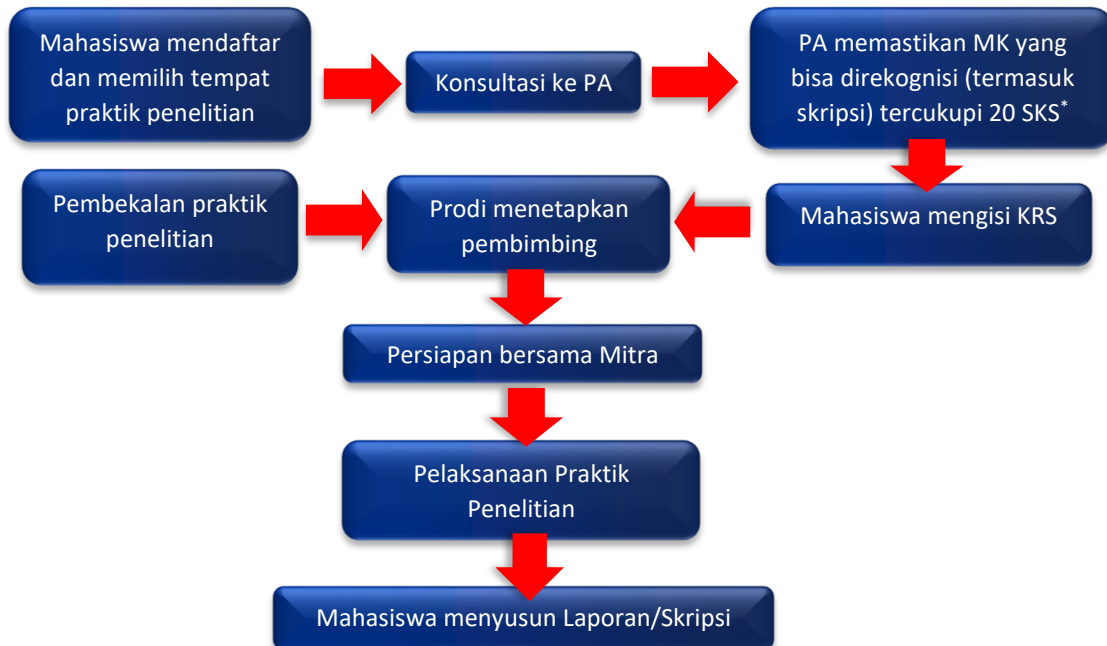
Mahasiswa mendaftar dan memilih tempat praktik penelitian

Konsultasi ke PA

PA memastikan MK yang bisa direkognisi (termasuk skripsi) tercukupi 20 SKS$^{*}$

Pembekalan praktik penelitian

Prodi menetapkan pembimbing

Mahasiswa mengisi KRS

Persiapan bersama Mitra

Pelaksanaan Praktik Penelitian

Mahasiswa menyusun Laporan/Skripsi